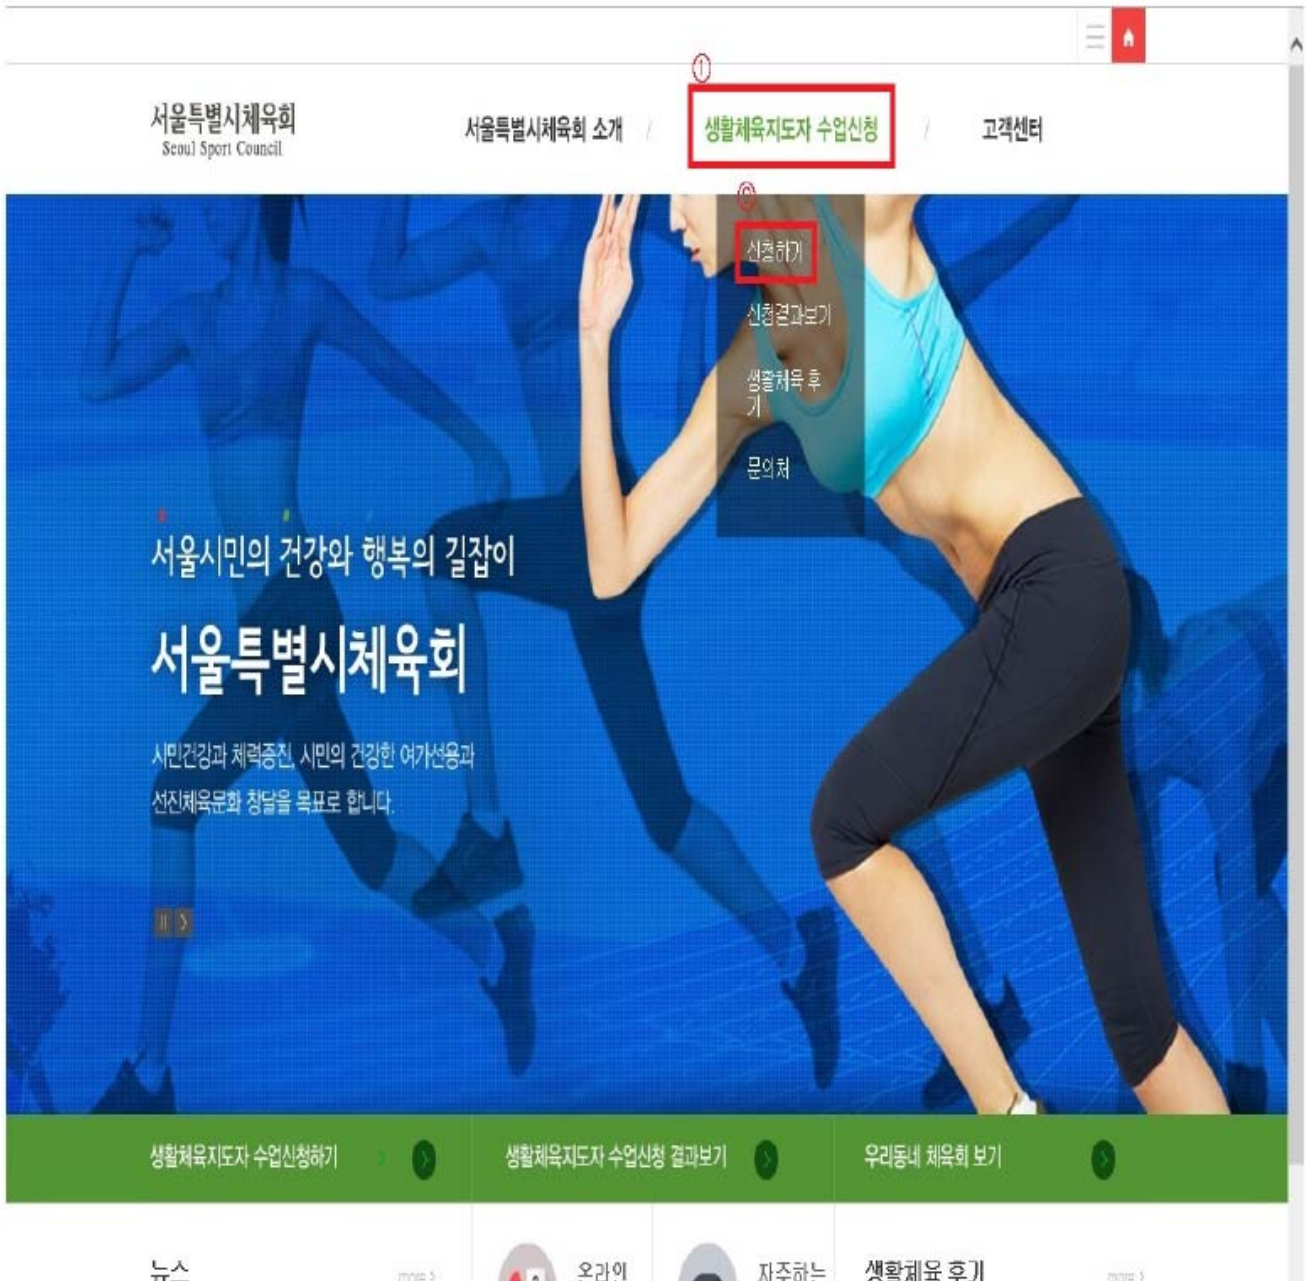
서울특별시체육회
Seoul Sport Council

서울특별시체육회 소개 / ① 생활체육지도자 수업신청 / 고객센터

②
신청하기
신청결과보기
생활체육 후기
문의처

서울시민의 건강와 행복의 길잡이

서울특별시체육회

시민건강과 체력증진, 시민의 건강한 여가선용과 선진체육문화 창달을 목표로 합니다.

생활체육지도자 수업신청하기
생활체육지도자 수업신청 결과보기
우리동네 체육회 보기

뉴스 more
온라인
자주하는
생활체육 후기 more